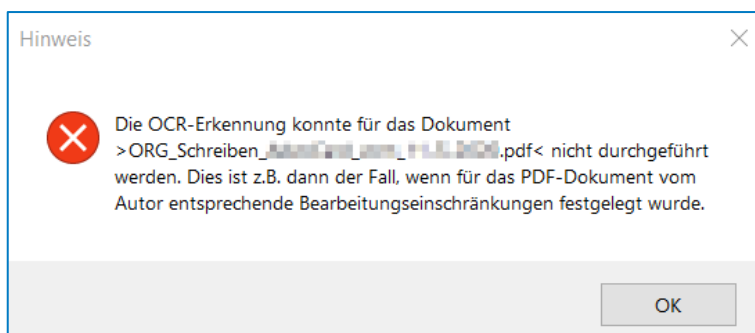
Hinweis

Die OCR-Erkennung konnte für das Dokument >ORG_Schreiben_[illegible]_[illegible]_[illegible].pdf< nicht durchgeführt werden. Dies ist z.B. dann der Fall, wenn für das PDF-Dokument vom Autor entsprechende Bearbeitungseinschränkungen festgelegt wurde.

OK